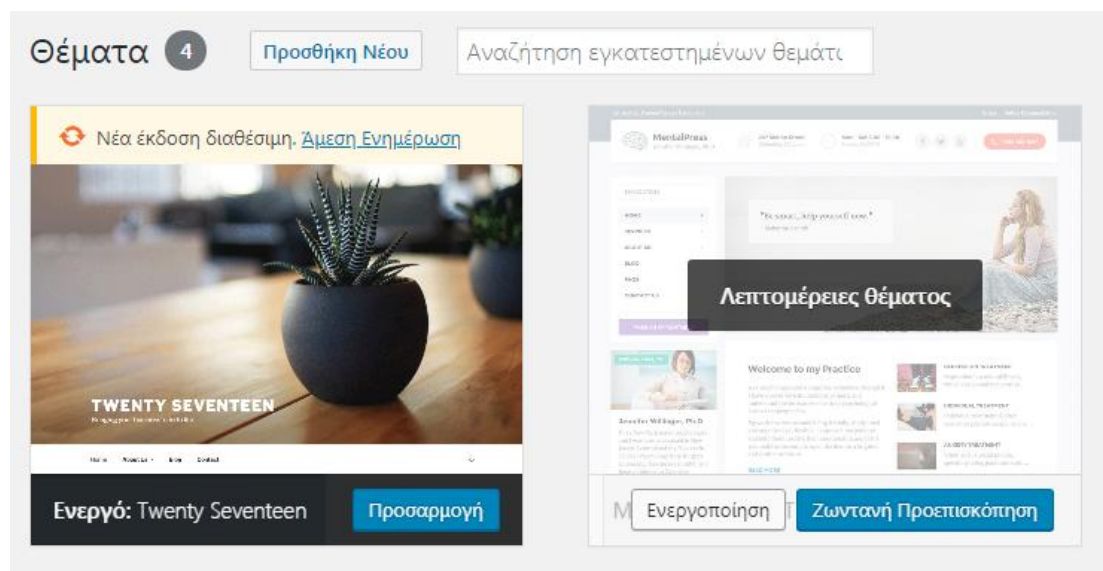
Θέματα 4 Προσθήκη Νέου Αναζήτηση εγκατεστημένων θεμάτι

Νέα έκδοση διαθέσιμη. Άμεση Ενημέρωση

TWENTY SEVENTEEN

Ενεργό: Twenty Seventeen Προσαρμογή

MentalPress

Welcome to my Practice

Λεπτομέρειες θέματος

M Ενεργοποίηση Ζωντανή Προεπισκόπηση